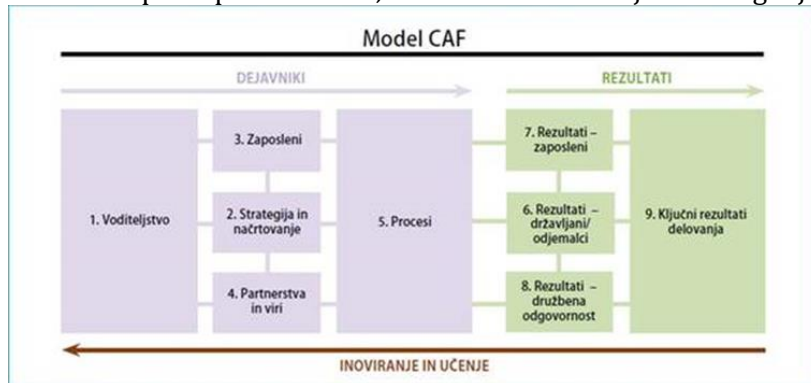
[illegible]

Model CAF

DEJAVNIKI

REZULTATI

1. Voditeljstvo

3. Zaposleni

2. Strategija in načrtovanje

4. Partnerstva in viri

5. Procesi

7. Rezultati – zaposleni

6. Rezultati – državljani/ odjemalci

8. Rezultati – družbena odgovornost

9. Ključni rezultati delovanja

INOVIRANJE IN UČENJE